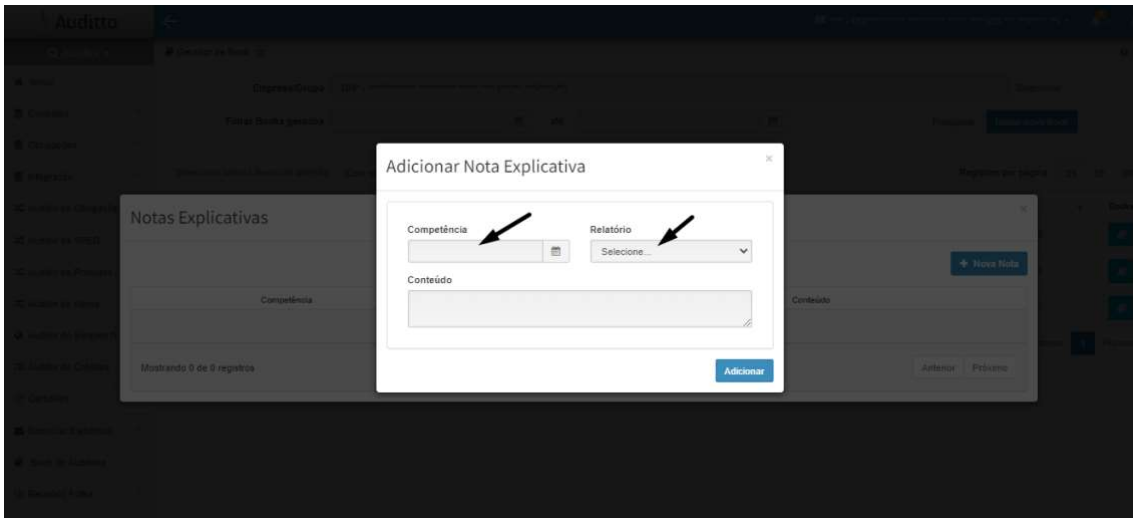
Auditto

Adicionar Nota Explicativa

×

Competência

Relatório

Selecione...

Conteúdo

Adicionar

Notas Explicativas

×

+ Nova Nota

Competência

Conteúdo

Mostrando 0 de 0 registros

Anterior

Próximo

Registros por página